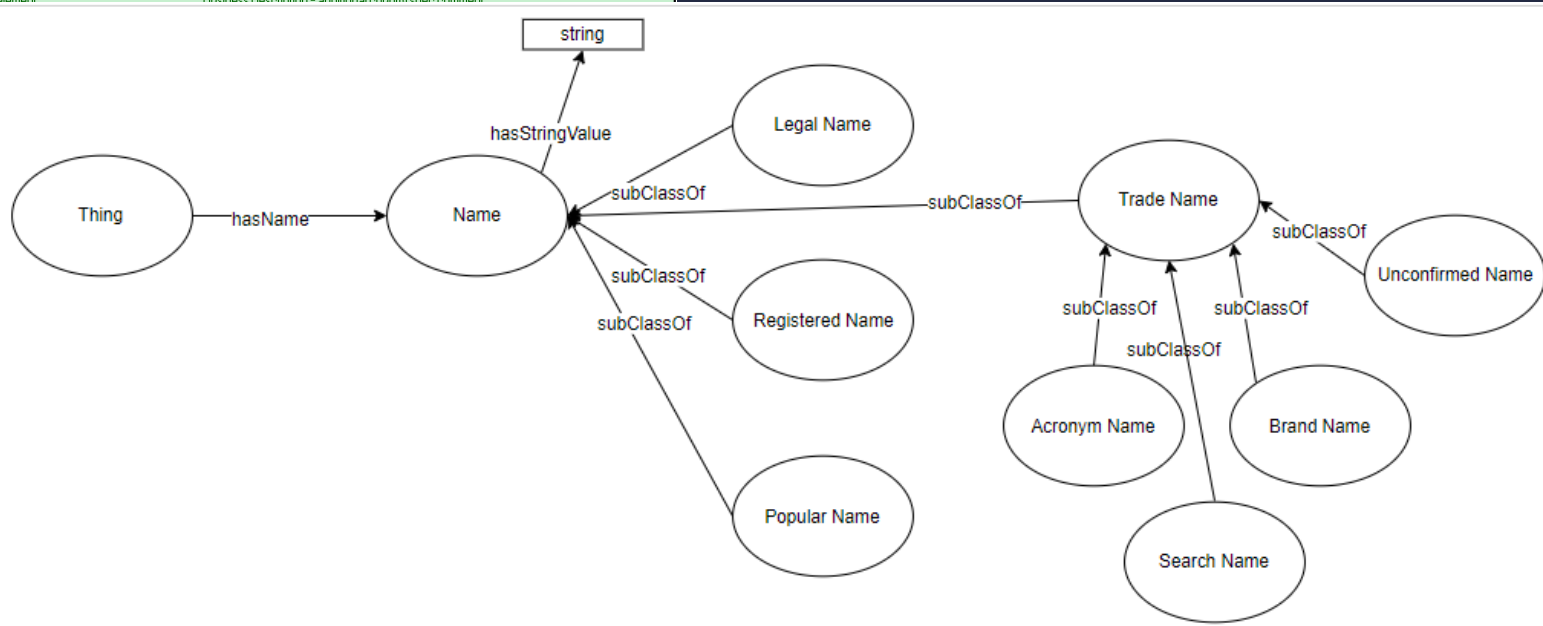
string

hasStringValue

Legal Name

Thing

hasName

Name

subClassOf

subClassOf

Trade Name

subClassOf

subClassOf

Unconfirmed Name

subClassOf

Registered Name

subClassOf

subClassOf

subClassOf

subClassOf

Acronym Name

Brand Name

Popular Name

Search Name